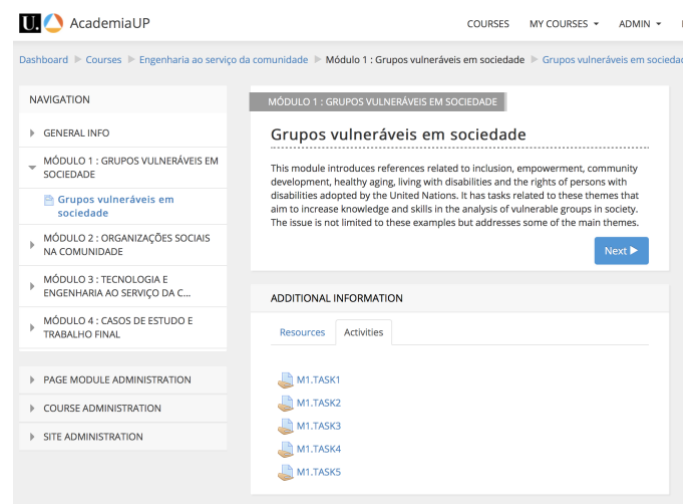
U. AcademiaUP

COURSES MY COURSES ▾ ADMIN ▾

Dashboard ▶ Courses ▶ Engenharia ao serviço da comunidade ▶ Módulo 1 : Grupos vulneráveis em sociedade ▶ Grupos vulneráveis em sociedad

NAVIGATION

GENERAL INFO

MÓDULO 1 : GRUPOS VULNERÁVEIS EM SOCIEDADE

Grupos vulneráveis em sociedade

MÓDULO 2 : ORGANIZAÇÕES SOCIAIS NA COMUNIDADE

MÓDULO 3 : TECNOLOGIA E ENGENHARIA AO SERVIÇO DA C...

MÓDULO 4 : CASOS DE ESTUDO E TRABALHO FINAL

PAGE MODULE ADMINISTRATION

COURSE ADMINISTRATION

SITE ADMINISTRATION

MÓDULO 1 : GRUPOS VULNERÁVEIS EM SOCIEDADE

Grupos vulneráveis em sociedade

This module introduces references related to inclusion, empowerment, community development, healthy aging, living with disabilities and the rights of persons with disabilities adopted by the United Nations. It has tasks related to these themes that aim to increase knowledge and skills in the analysis of vulnerable groups in society. The issue is not limited to these examples but addresses some of the main themes.

Next ▶

ADDITIONAL INFORMATION

Resources Activities

M1.TASK1
M1.TASK2
M1.TASK3
M1.TASK4
M1.TASK5